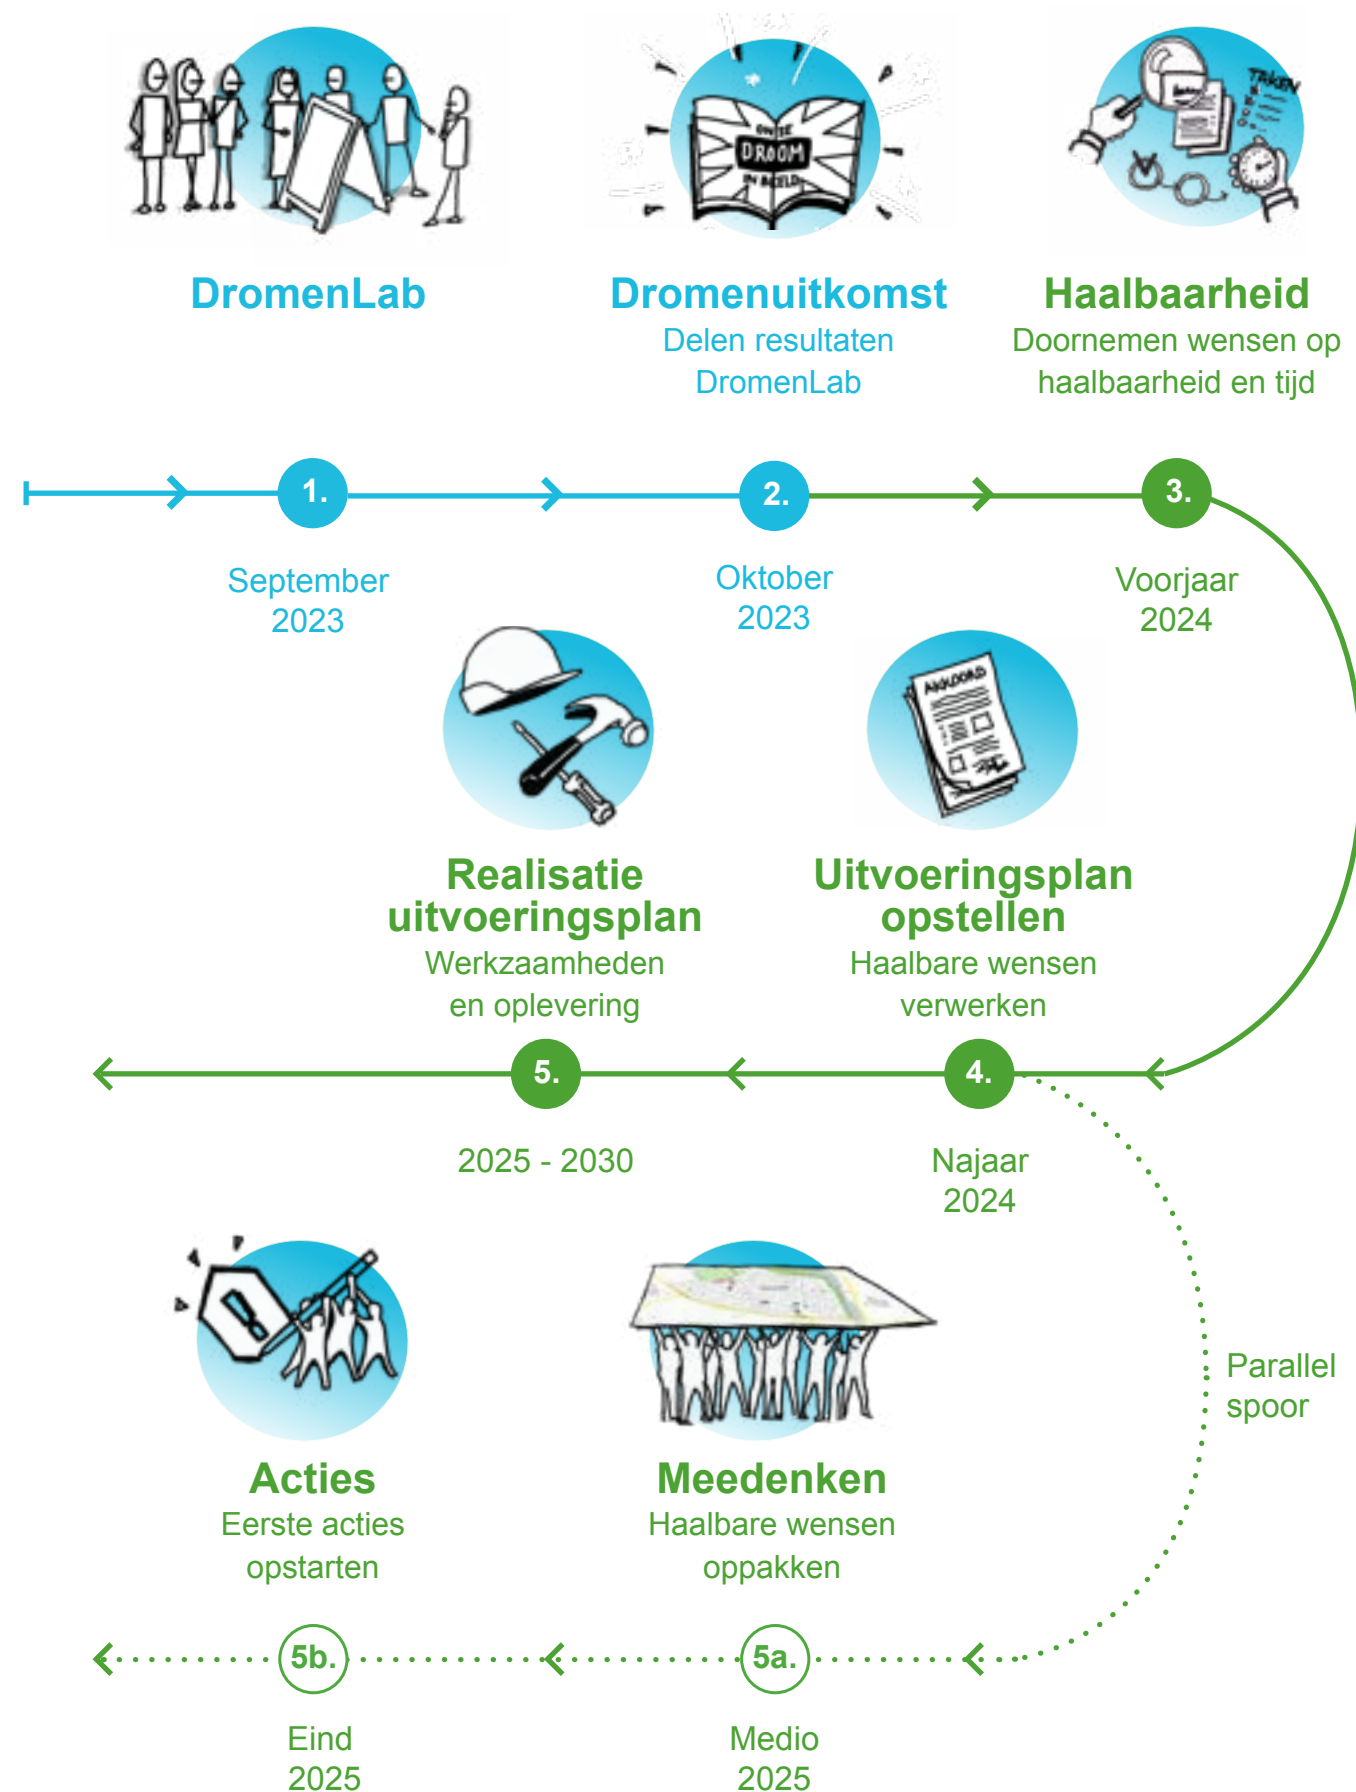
ONZE DROOM IN BEELD

TAKEN

DromenLab

Dromenuitkomst
Delen resultaten DromenLab

Haalbaarheid
Doornemen wensen op haalbaarheid en tijd

1.

September 2023

2.

Oktober 2023

3.

Voorjaar 2024

AKKOORD

Realisatie uitvoeringsplan
Werkzaamheden en oplevering

Uitvoeringsplan opstellen
Haalbare wensen verwerken

5.

2025 - 2030

4.

Najaar 2024

Parallel spoor

Acties
Eerste acties opstarten

Meedenken
Haalbare wensen oppakken

5b.

Eind 2025

5a.

Medio 2025